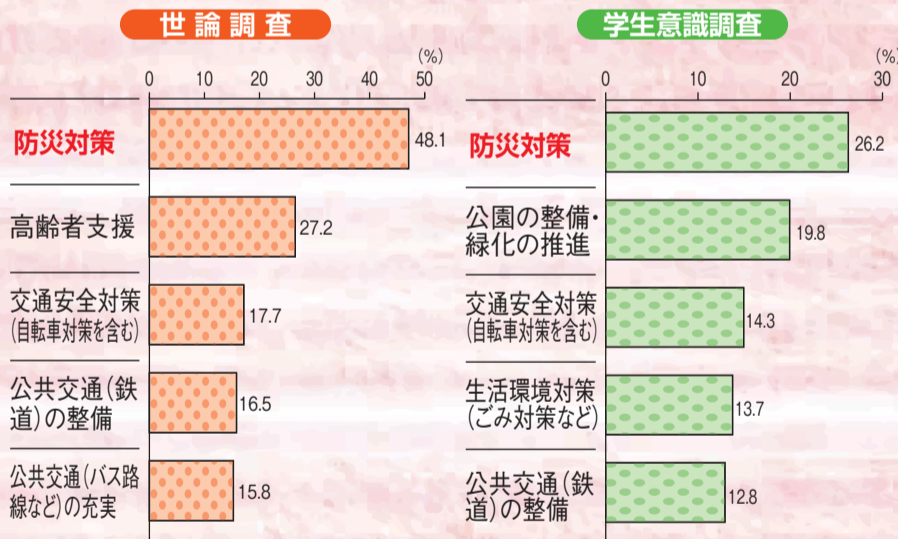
世論調査

(%)
0 10 20 30 40 50

防災対策 48.1
高齢者支援 27.2
交通安全対策(自転車対策を含む) 17.7
公共交通(鉄道)の整備 16.5
公共交通(バス路線など)の充実 15.8

学生意識調査

(%)
0 10 20 30

防災対策 26.2
公園の整備・緑化の推進 19.8
交通安全対策(自転車対策を含む) 14.3
生活環境対策(ごみ対策など) 13.7
公共交通(鉄道)の整備 12.8